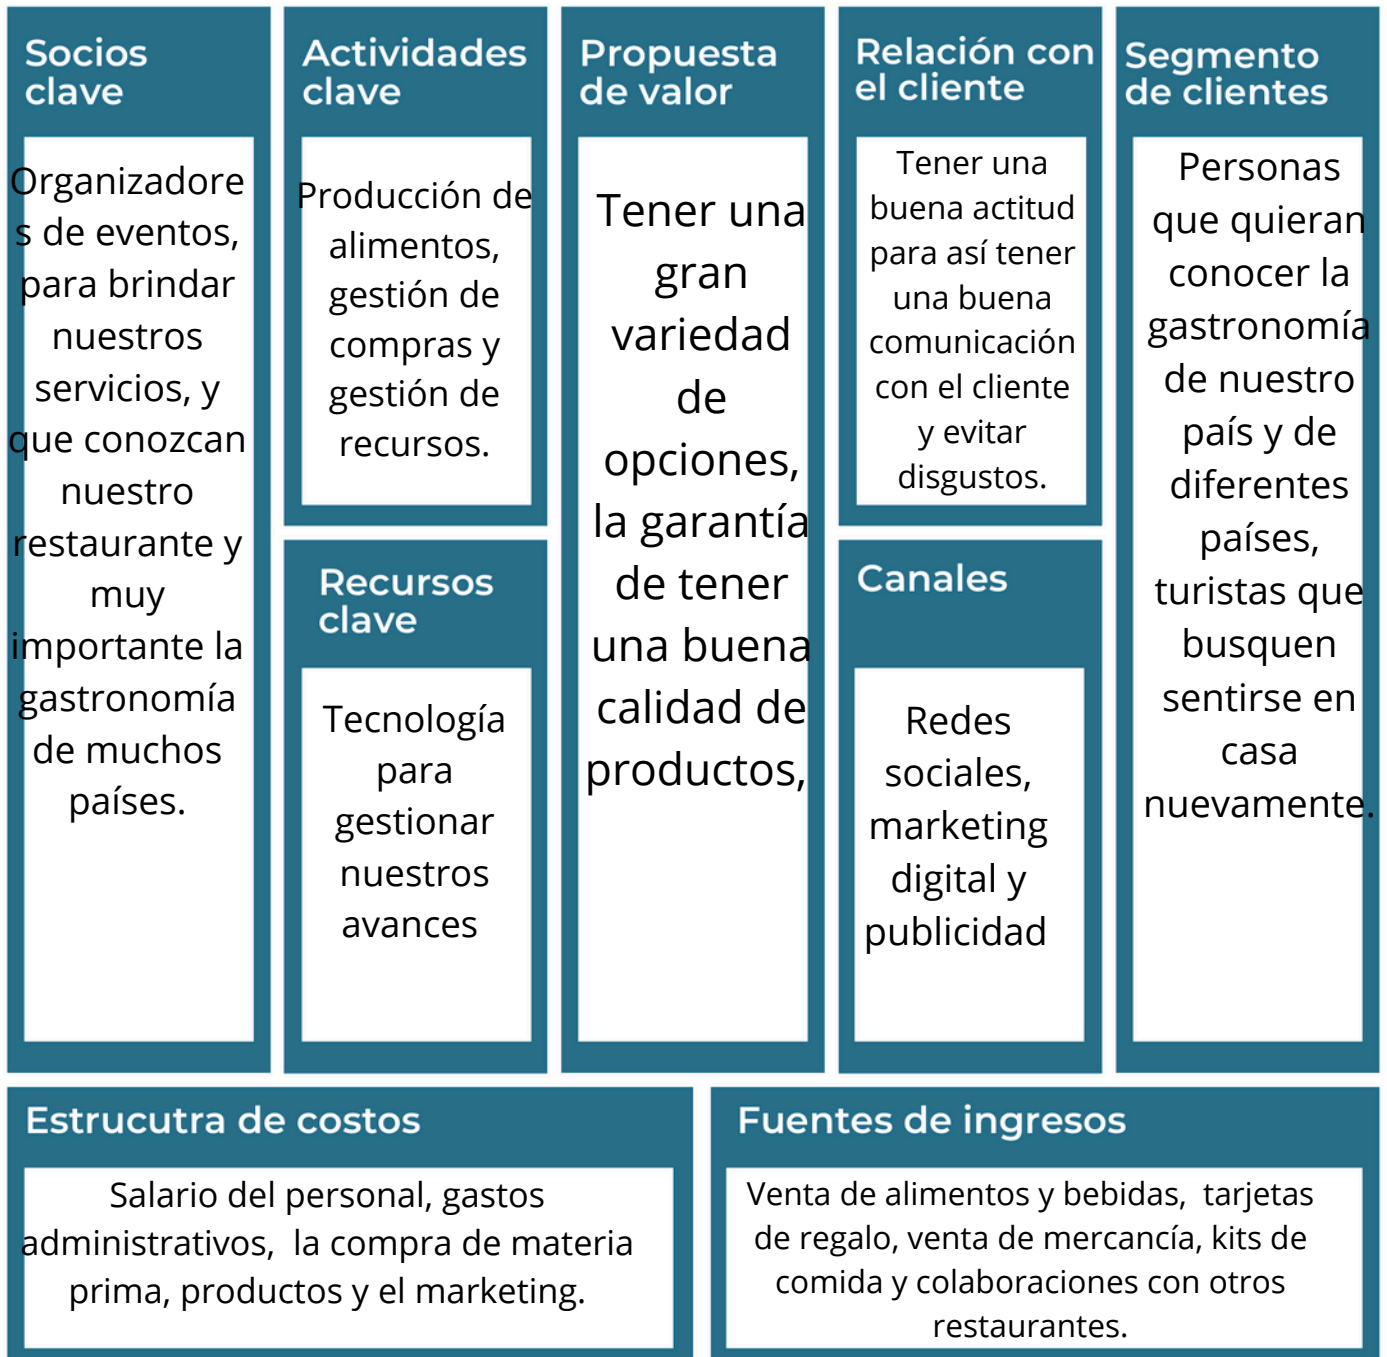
Socios clave

Organizadores de eventos, para brindar nuestros servicios, y que conozcan nuestro restaurante y muy importante la gastronomía de muchos países.

Actividades clave

Producción de alimentos, gestión de compras y gestión de recursos.

Recursos clave

Tecnología para gestionar nuestros avances

Propuesta de valor

Tener una gran variedad de opciones, la garantía de tener una buena calidad de productos,

Relación con el cliente

Tener una buena actitud para así tener una buena comunicación con el cliente y evitar disgustos.

Canales

Redes sociales, marketing digital y publicidad

Segmento de clientes

Personas que quieran conocer la gastronomía de nuestro país y de diferentes países, turistas que busquen sentirse en casa nuevamente.

Estrucutra de costos

Salario del personal, gastos administrativos, la compra de materia prima, productos y el marketing.

Fuentes de ingresos

Venta de alimentos y bebidas, tarjetas de regalo, venta de mercancía, kits de comida y colaboraciones con otros restaurantes.